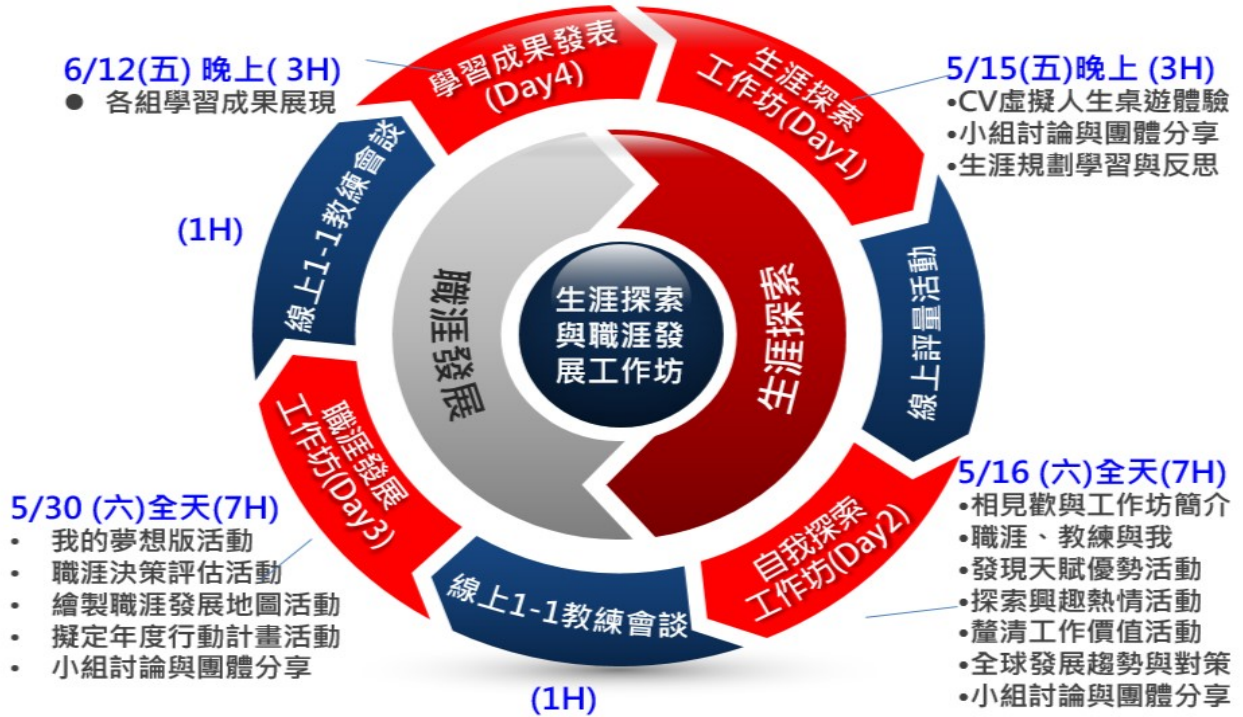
6/12(五) 晚上( 3H)
● 各組學習成果展現

學習成果發表(Day4)

生涯探索工作坊(Day1)

5/15(五)晚上 (3H)
•CV虛擬人生桌遊體驗
•小組討論與團體分享
•生涯規劃學習與反思

(1H)

線上1-1教練會談

職涯發展

生涯探索與職涯發展工作坊

生涯探索

線上評量活動

職涯發展工作坊(Day3)

5/16 (六)全天(7H)
•相見歡與工作坊簡介
•職涯、教練與我
•發現天賦優勢活動
•探索興趣熱情活動
•釐清工作價值活動
•全球發展趨勢與對策
•小組討論與團體分享

5/30 (六)全天(7H)
• 我的夢想版活動
• 職涯決策評估活動
• 繪製職涯發展地圖活動
• 擬定年度行動計畫活動
• 小組討論與團體分享

自我探索工作坊(Day2)

線上1-1教練會談

(1H)